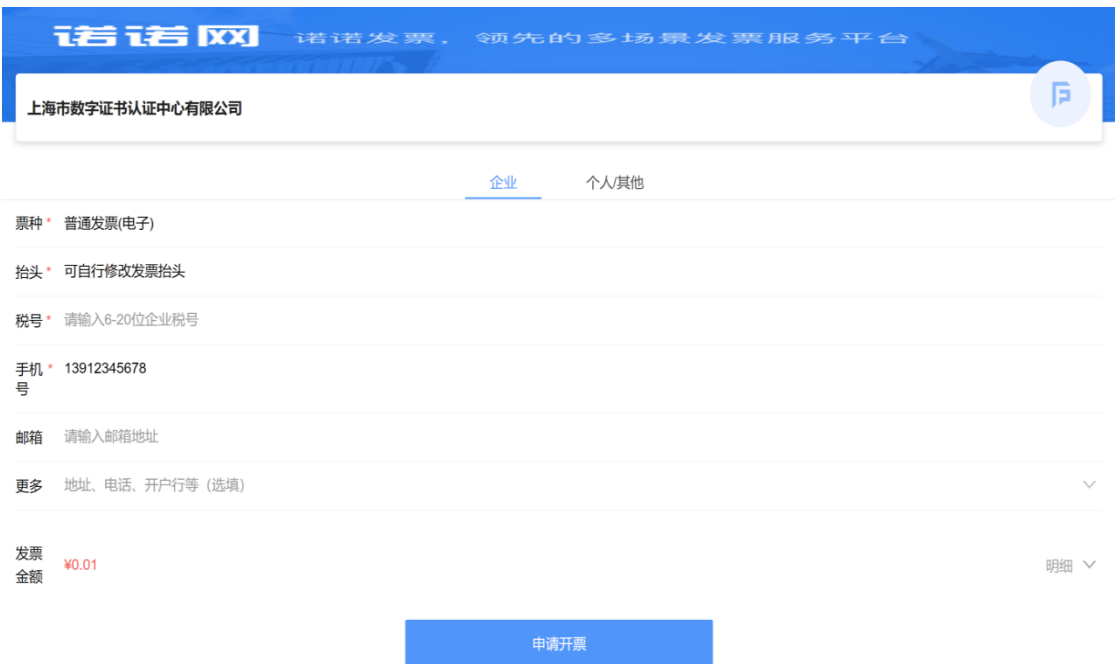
诺诺网 诺诺发票，领先的多场景发票服务平台

上海市数字证书认证中心有限公司

企业 个人/其他

票种 * 普通发票(电子)

抬头 * 可自行修改发票抬头

税号 * 请输入6-20位企业税号

手机号 * 13912345678

邮箱 请输入邮箱地址

更多 地址、电话、开户行等（选填）

发票金额 ¥0.01 明细

申请开票